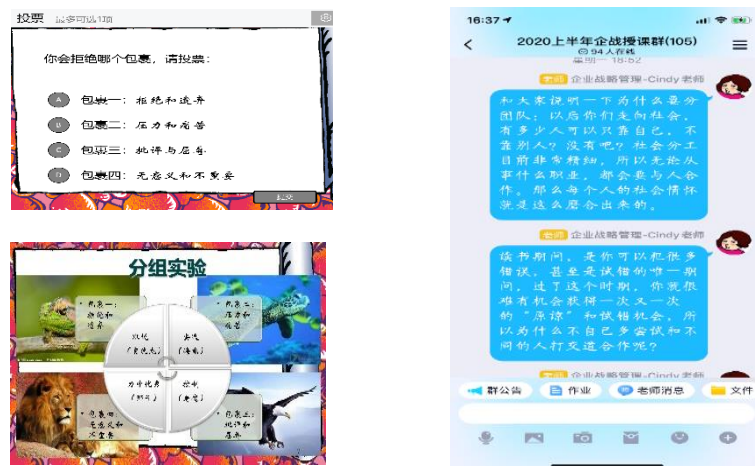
投票 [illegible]

你会拒绝哪个包裹，请投票：

A 包裹一：拒绝和遗弃

B 包裹二：压力和痛苦

C 包裹三：批评与屈辱

D 包裹四：无意义和不重要

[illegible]

分组实验

包裹一：拒绝和遗弃

包裹二：压力和痛苦

包裹三：批评和屈辱

包裹四：无意义和不重要

欢迎（变色龙）

安慰（海龟）

力量优势（狮子）

控制（老鹰）

16:37

2020上半年企战授课群(105)

94人在线

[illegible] 18:52

老师 企业战略管理-Cindy 老师

和大家说明一下为什么要分团队：以后你们走向社会，有多少人可以只靠自己，不靠别人？没有吧？社会分工目前非常精细，所以无论从事什么职业，都会要与人合作。那么每个人的社会情怀就是这么磨合出来的。

老师 企业战略管理-Cindy 老师

读书期间，是你可以犯很多错误，甚至是试错的唯一期间，过了这个时期，你就很难有机会获得一次又一次的"原谅"和试错机会。所以为什么不自己多尝试和不同的人打交道合作呢？

群公告 作业 老师消息 文件